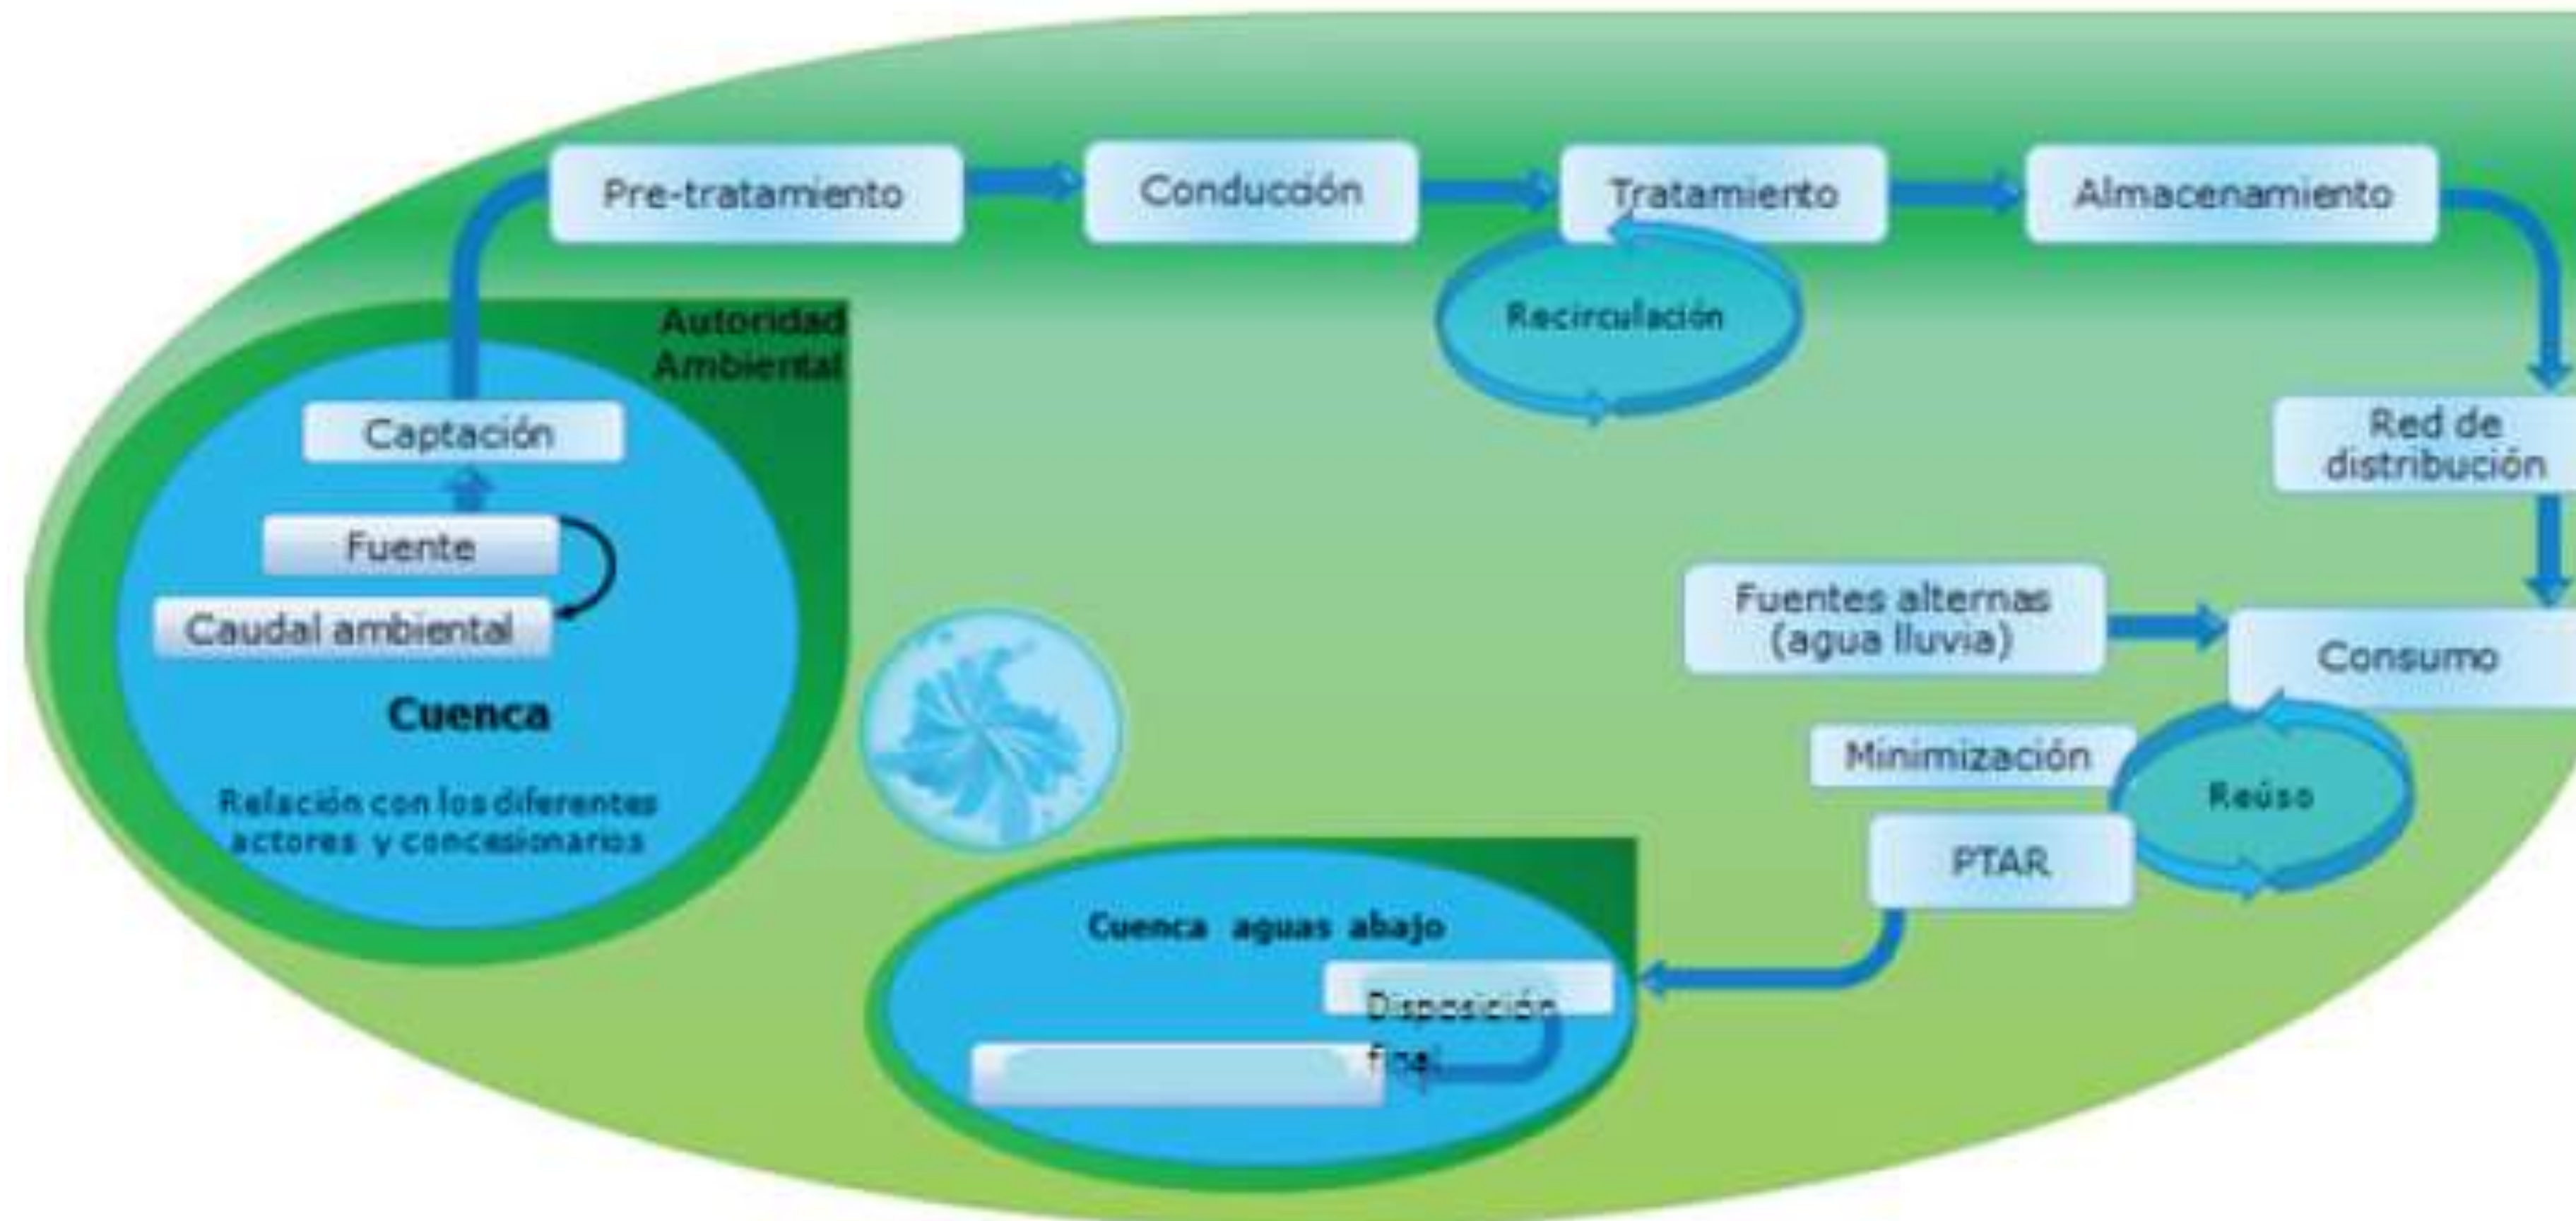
Pre-tratamiento

Conducción

Tratamiento

Almacenamiento

Recirculación

Autoridad Ambiental

Captación

Fuente

Caudal ambiental

Cuenca

Relación con los diferentes actores y concesionarios

Red de distribución

Fuentes alternas (agua lluvia)

Consumo

Minimización

Reúso

PTAR

Cuenca aguas abajo

Disposición final